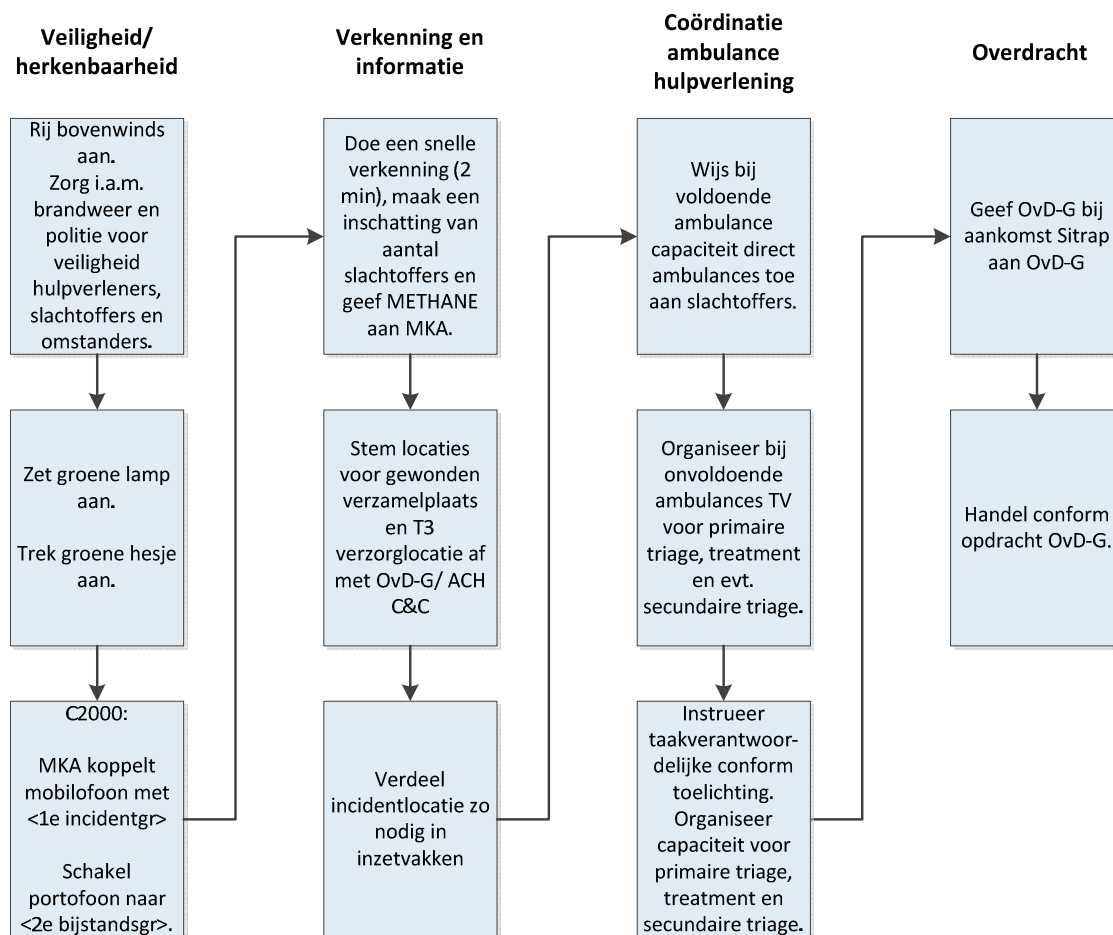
Veiligheid/ herkenbaarheid

Rij bovenwinds aan. Zorg i.a.m. brandweer en politie voor veiligheid hulpverleners, slachtoffers en omstanders.

Zet groene lamp aan.

Trek groene hesje aan.

C2000:

MKA koppelt mobilofoon met <1e incidentgr>

Schakel portofoon naar <2e bijstandsgr>.

Verkenning en informatie

Doe een snelle verkenning (2 min), maak een inschatting van aantal slachtoffers en geef METHANE aan MKA.

Stem locaties voor gewonden verzamelplaats en T3 verzorglocatie af met OvD-G/ ACH C&C

Verdeel incidentlocatie zo nodig in inzetvakken

Coördinatie ambulance hulpverlening

Wijs bij voldoende ambulance capaciteit direct ambulances toe aan slachtoffers.

Organiseer bij onvoldoende ambulances TV voor primaire triage, treatment en evt. secundaire triage.

Instrueer taakverantwoordelijke conform toelichting. Organiseer capaciteit voor primaire triage, treatment en secundaire triage.

Overdracht

Geef OvD-G bij aankomst Sitrap aan OvD-G

Handel conform opdracht OvD-G.